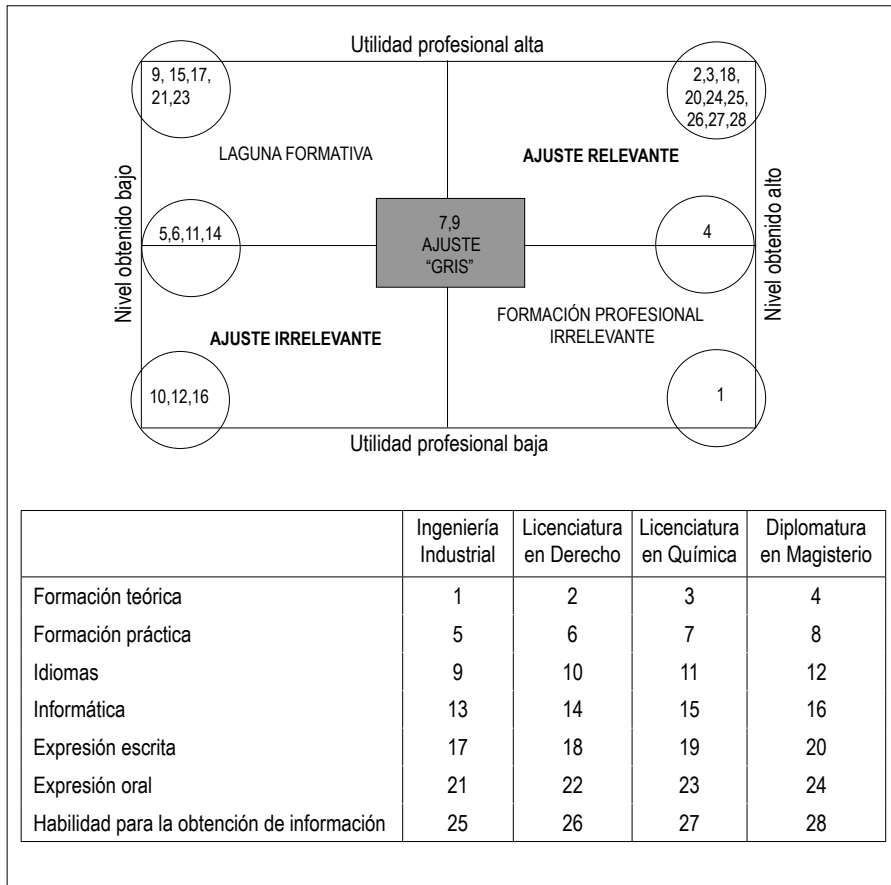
Utilidad profesional alta

9, 15,17, 21,23

2,3,18, 20,24,25, 26,27,28

LAGUNA FORMATIVA

AJUSTE RELEVANTE

Nivel obtenido bajo

Nivel obtenido alto

5,6,11,14

7,9
AJUSTE
"GRIS"

4

FORMACIÓN PROFESIONAL IRRELEVANTE

AJUSTE IRRELEVANTE

10,12,16

1

Utilidad profesional baja

| | Ingeniería Industrial | Licenciatura en Derecho | Licenciatura en Química | Diplomatura en Magisterio |
|---|---|---|---|---|
| Formación teórica | 1 | 2 | 3 | 4 |
| Formación práctica | 5 | 6 | 7 | 8 |
| Idiomas | 9 | 10 | 11 | 12 |
| Informática | 13 | 14 | 15 | 16 |
| Expresión escrita | 17 | 18 | 19 | 20 |
| Expresión oral | 21 | 22 | 23 | 24 |
| Habilidad para la obtención de información | 25 | 26 | 27 | 28 |